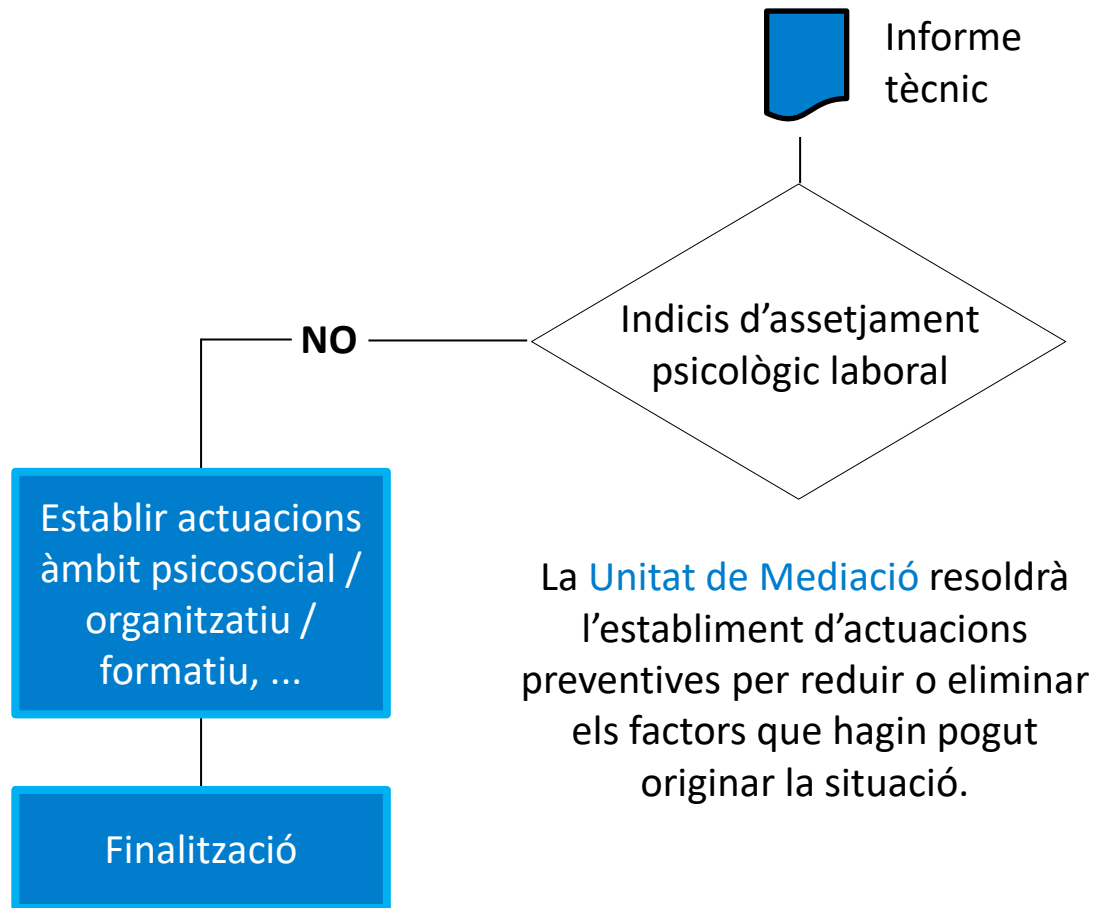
Informe tècnic

Indicis d'assetjament psicològic laboral

NO

Establir actuacions àmbit psicosocial / organitzatiu / formatiu, ...

Finalització

La Unitat de Mediació resoldrà l'establiment d'actuacions preventives per reduir o eliminar els factors que hagin pogut originar la situació.